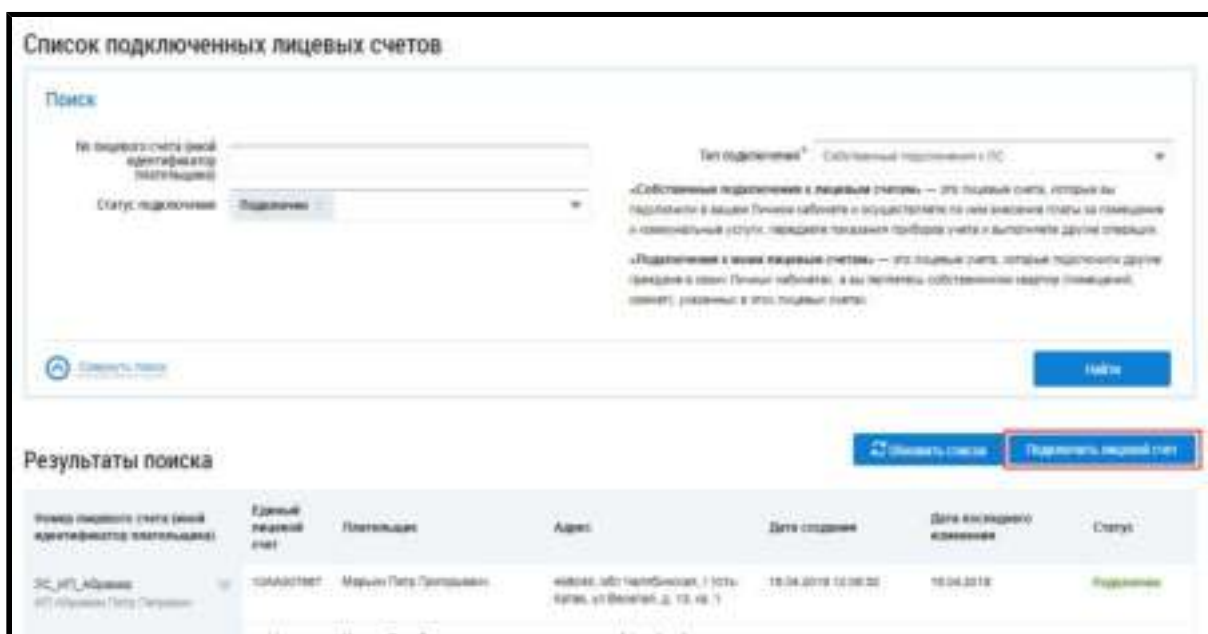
Список подключенных лицевых счетов

Поиск

№ лицевого счета (иной идентификатор плательщика)

Статус подключения Подключен

Тип подключения* Собственные подключения к ЛС

«Собственные подключения к лицевым счетам» — это лицевые счета, которые вы подключили в вашем Личном кабинете и осуществляете по ним внесение платы за помещения и коммунальные услуги, передаете показания приборов учета и выполняете другие операции.

«Подключения к моим лицевым счетам» — это лицевые счета, которые подключили другие граждане в своих Личных кабинетах, а вы являетесь собственником квартир (помещений), комнат, указанных в этих лицевых счетах.

Свернуть поиск

Найти

Результаты поиска

Обновить список

Подключить лицевой счет

| Номер лицевого счета (иной идентификатор плательщика) | Единый лицевой счет | Плательщик | Адрес | Дата создания | Дата последнего изменения | Статус |
|---|---|---|---|---|---|---|
| ЭС_ИП_Абрамов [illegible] | 10АА007867 | Марьин Петр Григорьевич | 456040, обл Челябинская, г Усть-Катав, ул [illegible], д. 13, кв. 1 | 18.04.2018 12:08:32 | 18.04.2018 | Подключен |